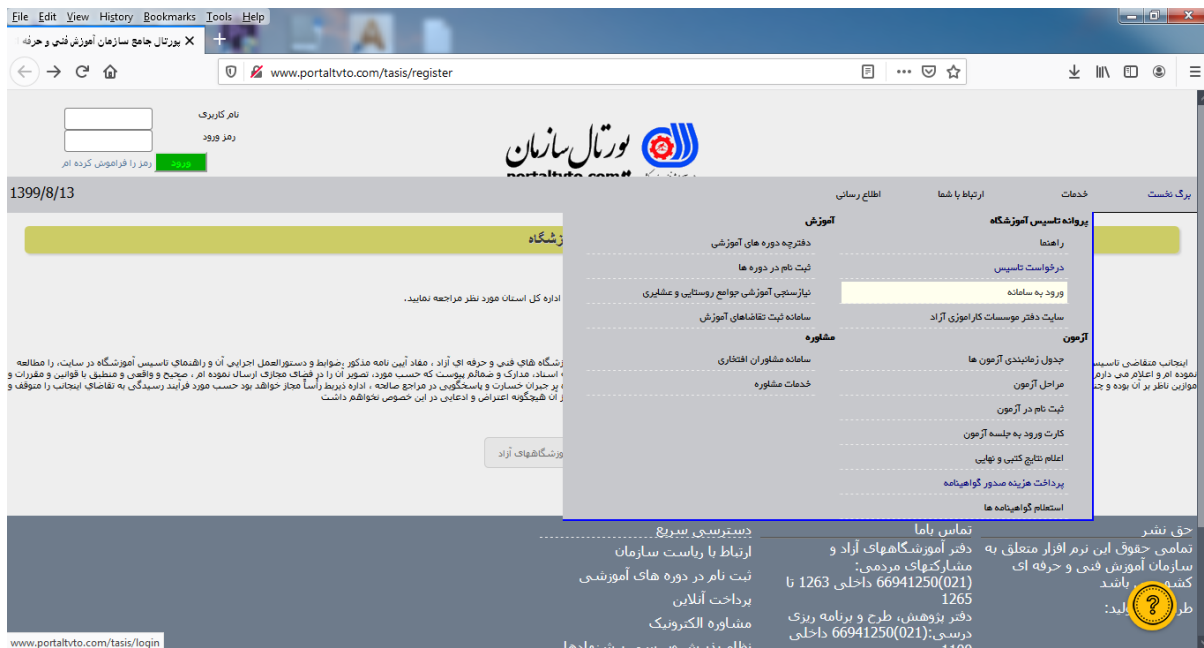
File Edit View History Bookmarks Tools Help

پورتال جامع سازمان آموزش فنی و حرفه

www.portaltvto.com/tasis/register

نام کاربری
رمز ورود
ورود
رمز را فراموش کرده ام

پورتال سازمان
portaltvto.com

1399/8/13

برگ نخست
خدمات
ارتباط با شما
اطلاع رسانی

پروانه تاسیس آموزشگاه
راهنما
درخواست تاسیس
ورود به سامانه
سایت دفتر موسسات کارآموزی آزاد

آزمون
جدول زمانبندی آزمون ها
مراحل آزمون
ثبت نام در آزمون
کارت ورود به جلسه آزمون
اعلام نتایج کتبی و نهایی
پرداخت هزینه صدور گواهینامه
استعلام گواهینامه ها

آموزش
دفترچه دوره های آموزشی
ثبت نام در دوره ها
نیازسنجی آموزشی جوامع روستایی و عشایری
سامانه ثبت تقاضاهای آموزش

مشاوره
سامانه مشاوران افتخاری
خدمات مشاوره

زشگاه

اداره کل استان مورد نظر مراجعه نمایید.

اینجانب متقاضی تاسیس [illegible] زشگاه های فنی و حرفه ای آزاد ، مفاد آیین نامه مذکور ،ضوابط و دستورالعمل اجرایی آن و راهنمای تاسیس آموزشگاه در سایت، را مطالعه نموده ام و اعلام می دارم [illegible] اسناد، مدارک و ضمائم پیوست که حسب مورد، تصویر آن را در فضای مجازی ارسال نموده ام ، صحیح و واقعی و منطبق با قوانین و مقررات و موازین ناظر بر آن بوده و چن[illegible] پر جبران خسارت و پاسخگویی در مراجع صالحه ، اداره ذیربط رأساً مجاز خواهد بود حسب مورد فرآیند رسیدگی به تقاضای اینجانب را متوقف و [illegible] ز آن هیچگونه اعتراض و ادعایی در این خصوص نخواهم داشت

وزشگاههای آزاد

دسترسی سریع
ارتباط با ریاست سازمان
ثبت نام در دوره های آموزشی
پرداخت آنلاین
مشاوره الکترونیک

تماس باما
دفتر آموزشگاههای آزاد و مشارکتهای مردمی: (021)66941250 داخلی 1263 تا 1265
دفتر پژوهش، طرح و برنامه ریزی درسی:(021)66941250 داخلی

حق نشر
تمامی حقوق این نرم افزار متعلق به سازمان آموزش فنی و حرفه ای کشو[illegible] باشد
طر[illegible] لید:

www.portaltvto.com/tasis/login